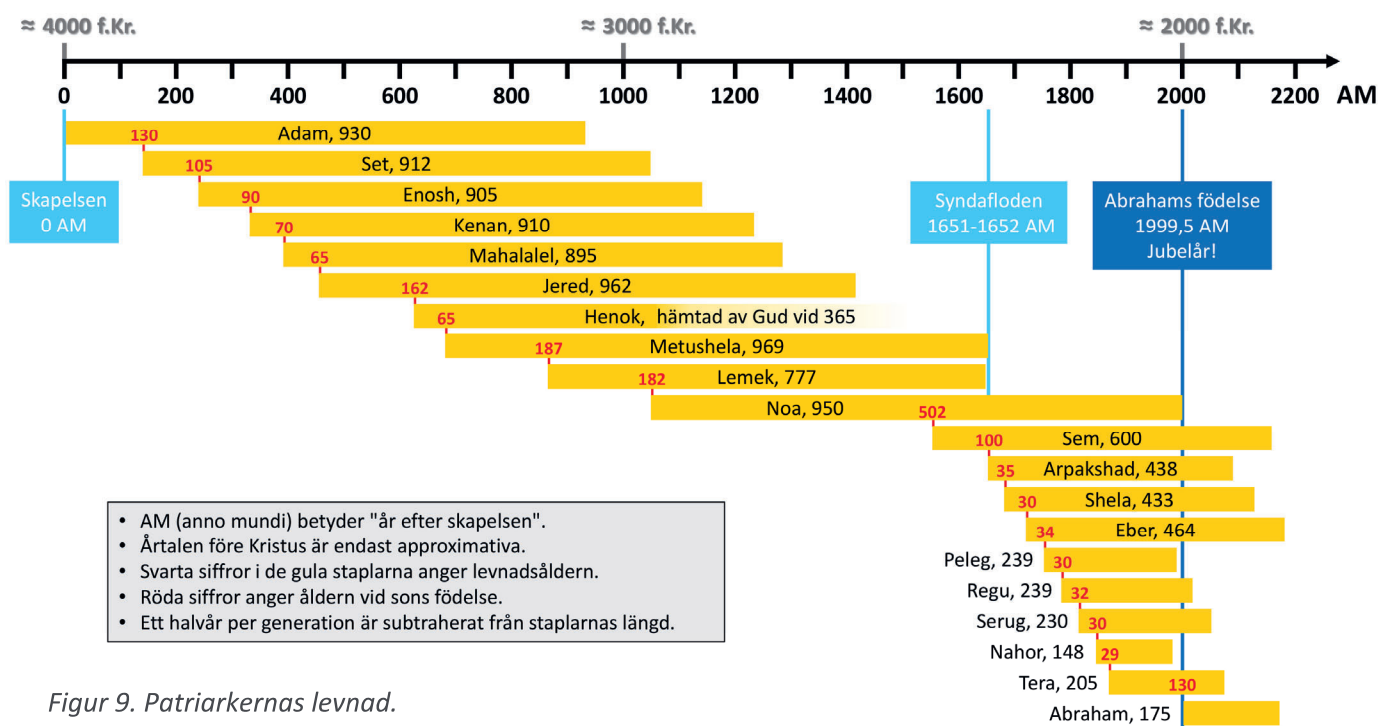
≈ 4000 f.Kr.
≈ 3000 f.Kr.
≈ 2000 f.Kr.

0 200 400 600 800 1000 1200 1400 1600 1800 2000 2200 AM

130 Adam, 930
105 Set, 912
Skapelsen
0 AM
90 Enosh, 905
70 Kenan, 910
65 Mahalalel, 895
162 Jered, 962
65 Henok, hämtad av Gud vid 365
187 Metushela, 969
182 Lemek, 777
Noa, 950
502
100 Sem, 600
35 Arpakshad, 438
30 Shela, 433
34 Eber, 464
Peleg, 239 30
Regu, 239 32
Serug, 230 30
Nahor, 148 29
Tera, 205 130
Abraham, 175

Syndafloden
1651-1652 AM

Abrahams födelse
1999,5 AM
Jubelår!

• AM (anno mundi) betyder "år efter skapelsen".
• Årtalen före Kristus är endast approximativa.
• Svarta siffror i de gula staplarna anger levnadsåldern.
• Röda siffror anger åldern vid sons födelse.
• Ett halvår per generation är subtraherat från staplarnas längd.

Figur 9. Patriarkernas levnad.